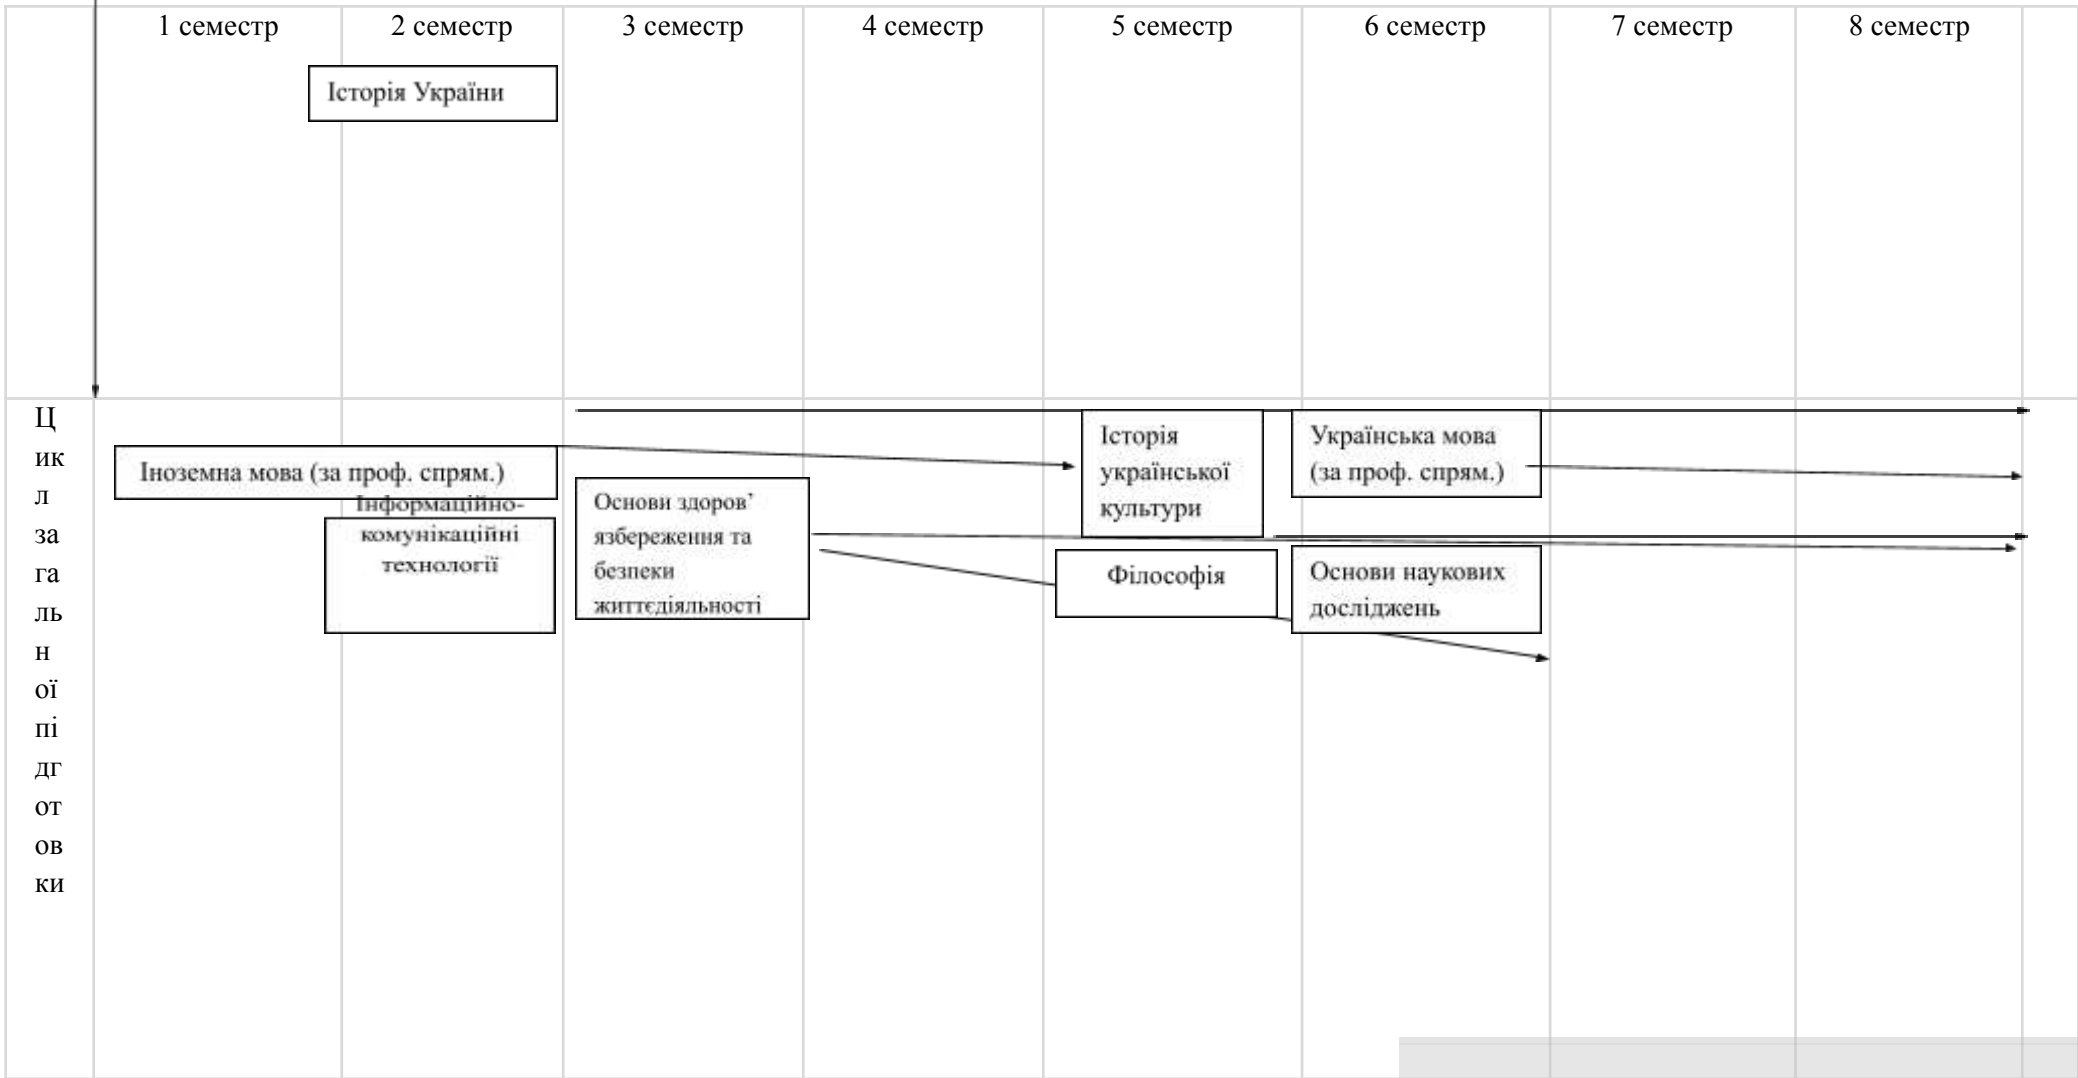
| | 1 семестр | 2 семестр | 3 семестр | 4 семестр | 5 семестр | 6 семестр | 7 семестр | 8 семестр |
|---|---|---|---|---|---|---|---|---|
| | | Історія України | | | | | | |
| Цикл загальної підготовки | Іноземна мова (за проф. спрям.) | Інформаційно-комунікаційні технології | Основи здоров'язбереження та безпеки життєдіяльності | | Історія української культури Філософія | Українська мова (за проф. спрям.) Основи наукових досліджень | | |